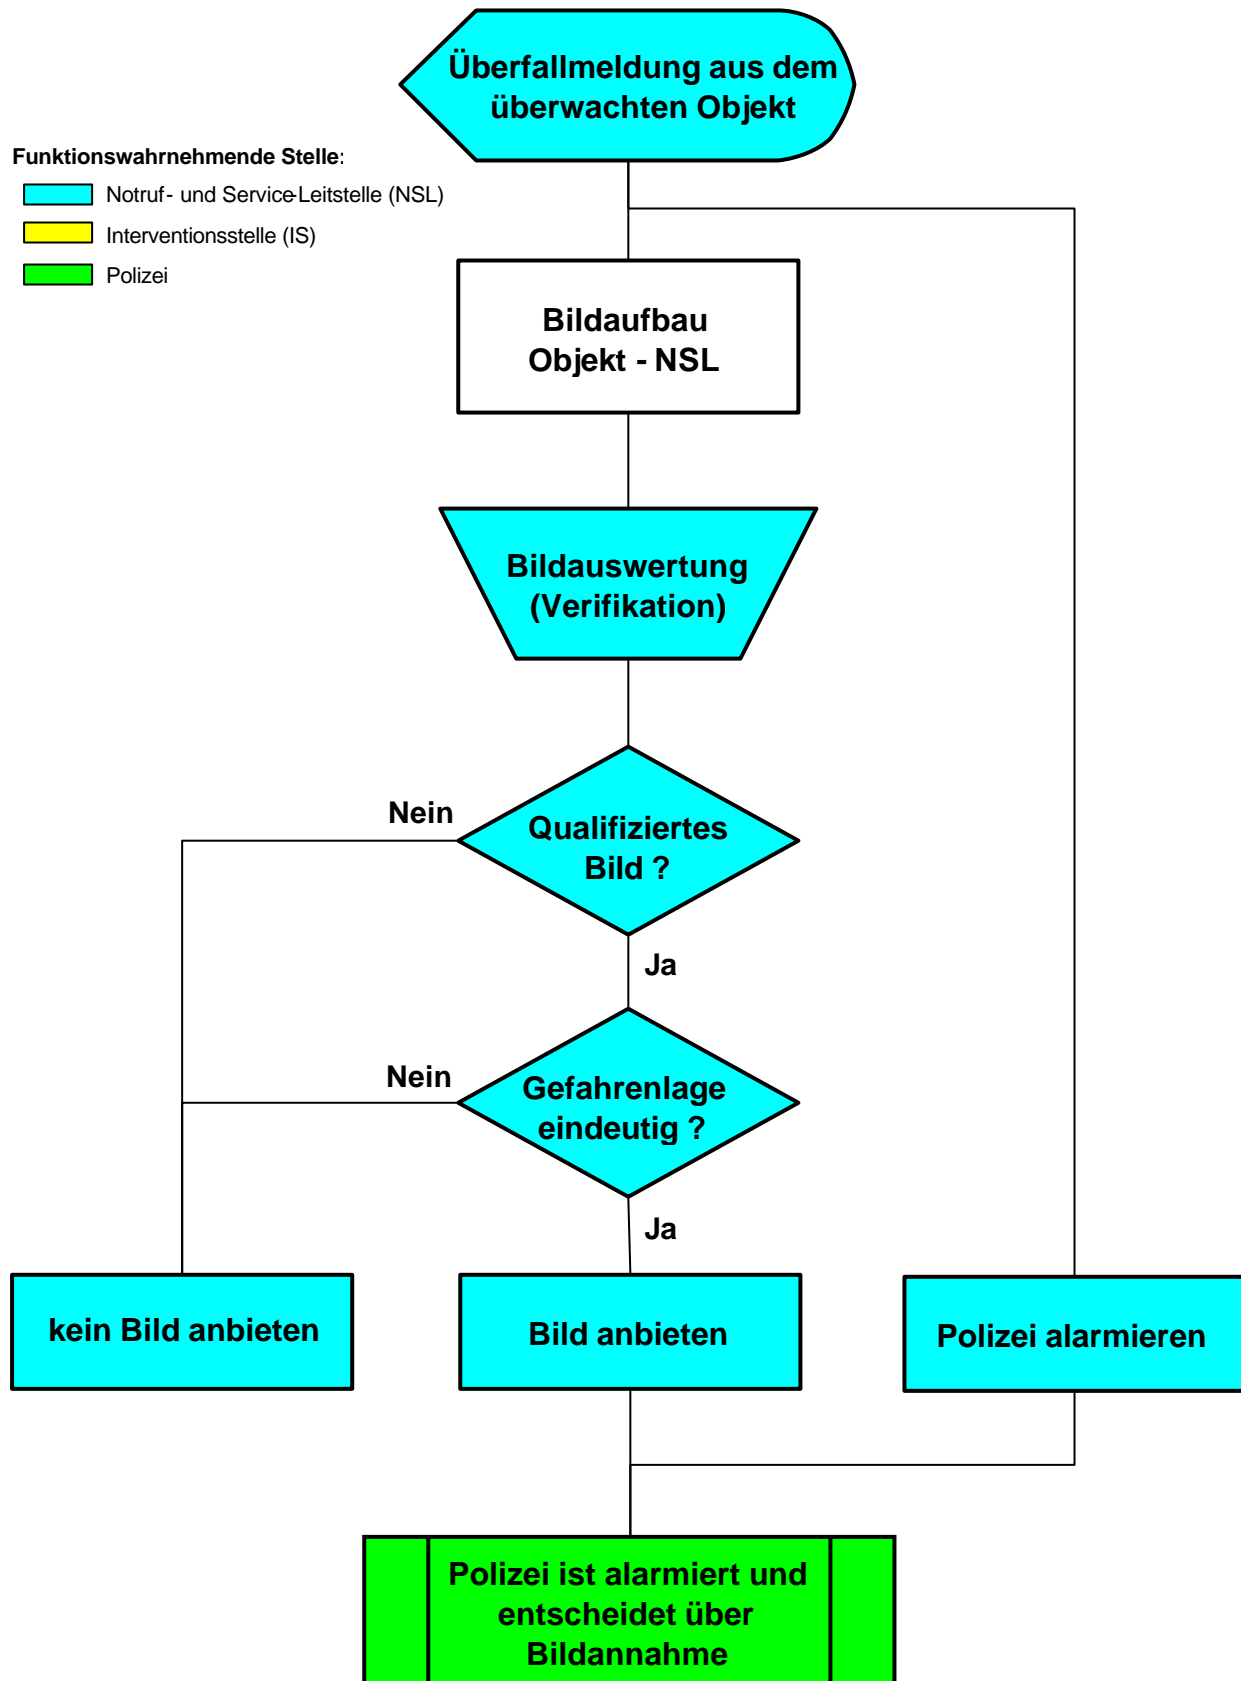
Überfallmeldung aus dem überwachten Objekt

Funktionswahrnehmende Stelle:
Notruf- und Service-Leitstelle (NSL)
Interventionsstelle (IS)
Polizei

Bildaufbau Objekt - NSL

Bildauswertung (Verifikation)

Nein

Qualifiziertes Bild ?

Ja

Nein

Gefahrenlage eindeutig ?

Ja

kein Bild anbieten

Bild anbieten

Polizei alarmieren

Polizei ist alarmiert und entscheidet über Bildannahme